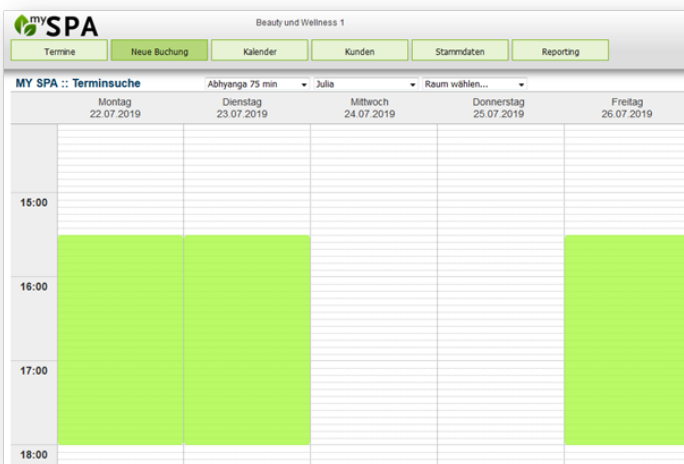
my SPA

Beauty und Wellness 1

Termine | Neue Buchung | Kalender | Kunden | Stammdaten | Reporting

MY SPA :: Terminsuche

Abhyanga 75 min | Julia | Raum wählen...

| | Montag 22.07.2019 | Dienstag 23.07.2019 | Mittwoch 24.07.2019 | Donnerstag 25.07.2019 | Freitag 26.07.2019 |
|---|---|---|---|---|---|
| 15:00 | | | | | |
| 16:00 | | | | | |
| 17:00 | | | | | |
| 18:00 | | | | | |